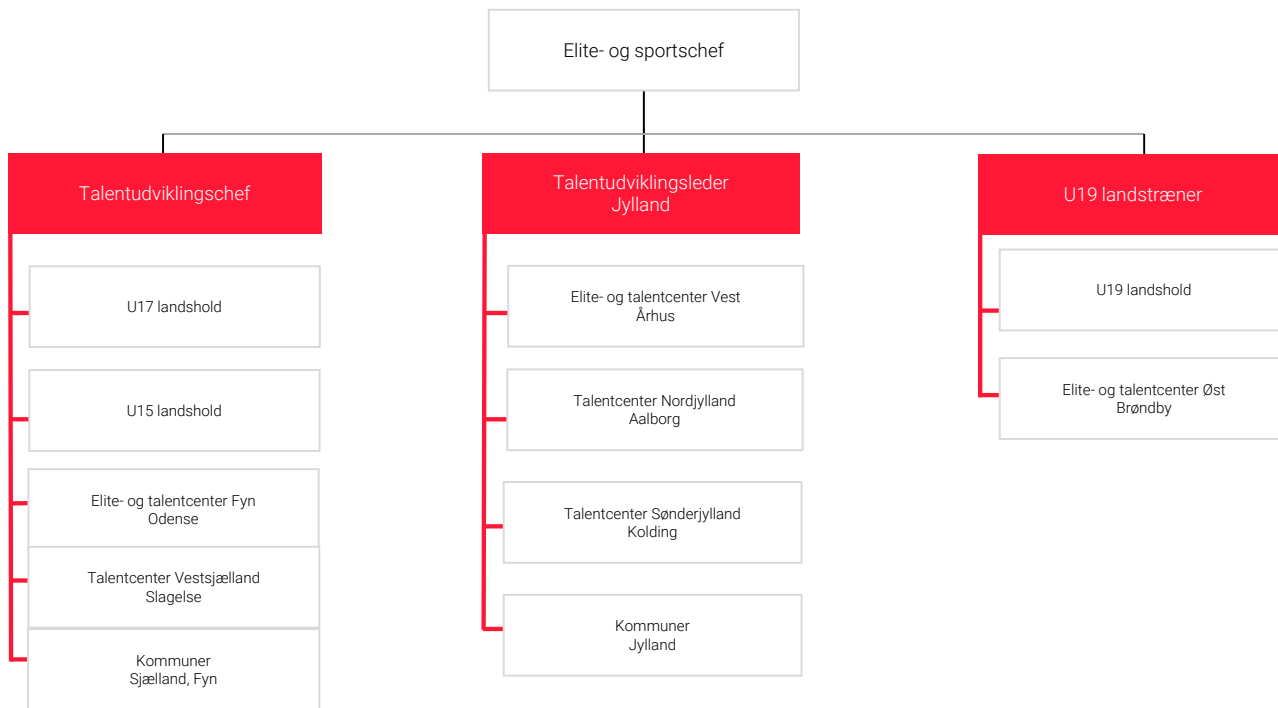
Elite- og sportschef

Talentudviklingschef

U17 landshold

U15 landshold

Elite- og talentcenter Fyn
Odense

Talentcenter Vestsjælland
Slagelse

Kommuner
Sjælland, Fyn

Talentudviklingsleder
Jylland

Elite- og talentcenter Vest
Århus

Talentcenter Nordjylland
Aalborg

Talentcenter Sønderjylland
Kolding

Kommuner
Jylland

U19 landstræner

U19 landshold

Elite- og talentcenter Øst
Brøndby